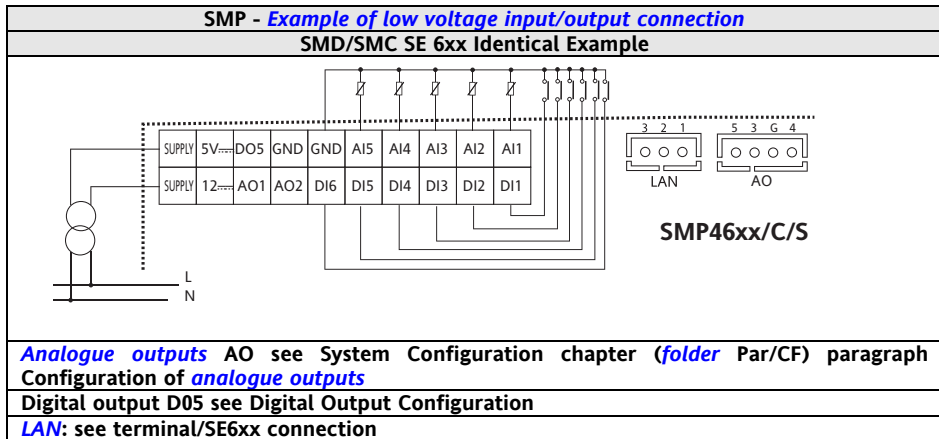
SMP - *Example of low voltage input/output connection*

SMD/SMC SE 6xx Identical Example

SUPPLY 5V DO5 GND GND AI5 AI4 AI3 AI2 AI1

SUPPLY 12 AO1 AO2 DI6 DI5 DI4 DI3 DI2 DI1

3 2 1

LAN

5 3 G 4

AO

SMP46xx/C/S

L

N

*Analogue outputs* AO see System Configuration chapter (*folder* Par/CF) paragraph Configuration of *analogue outputs*

Digital output D05 see Digital Output Configuration

*LAN*: see terminal/SE6xx connection